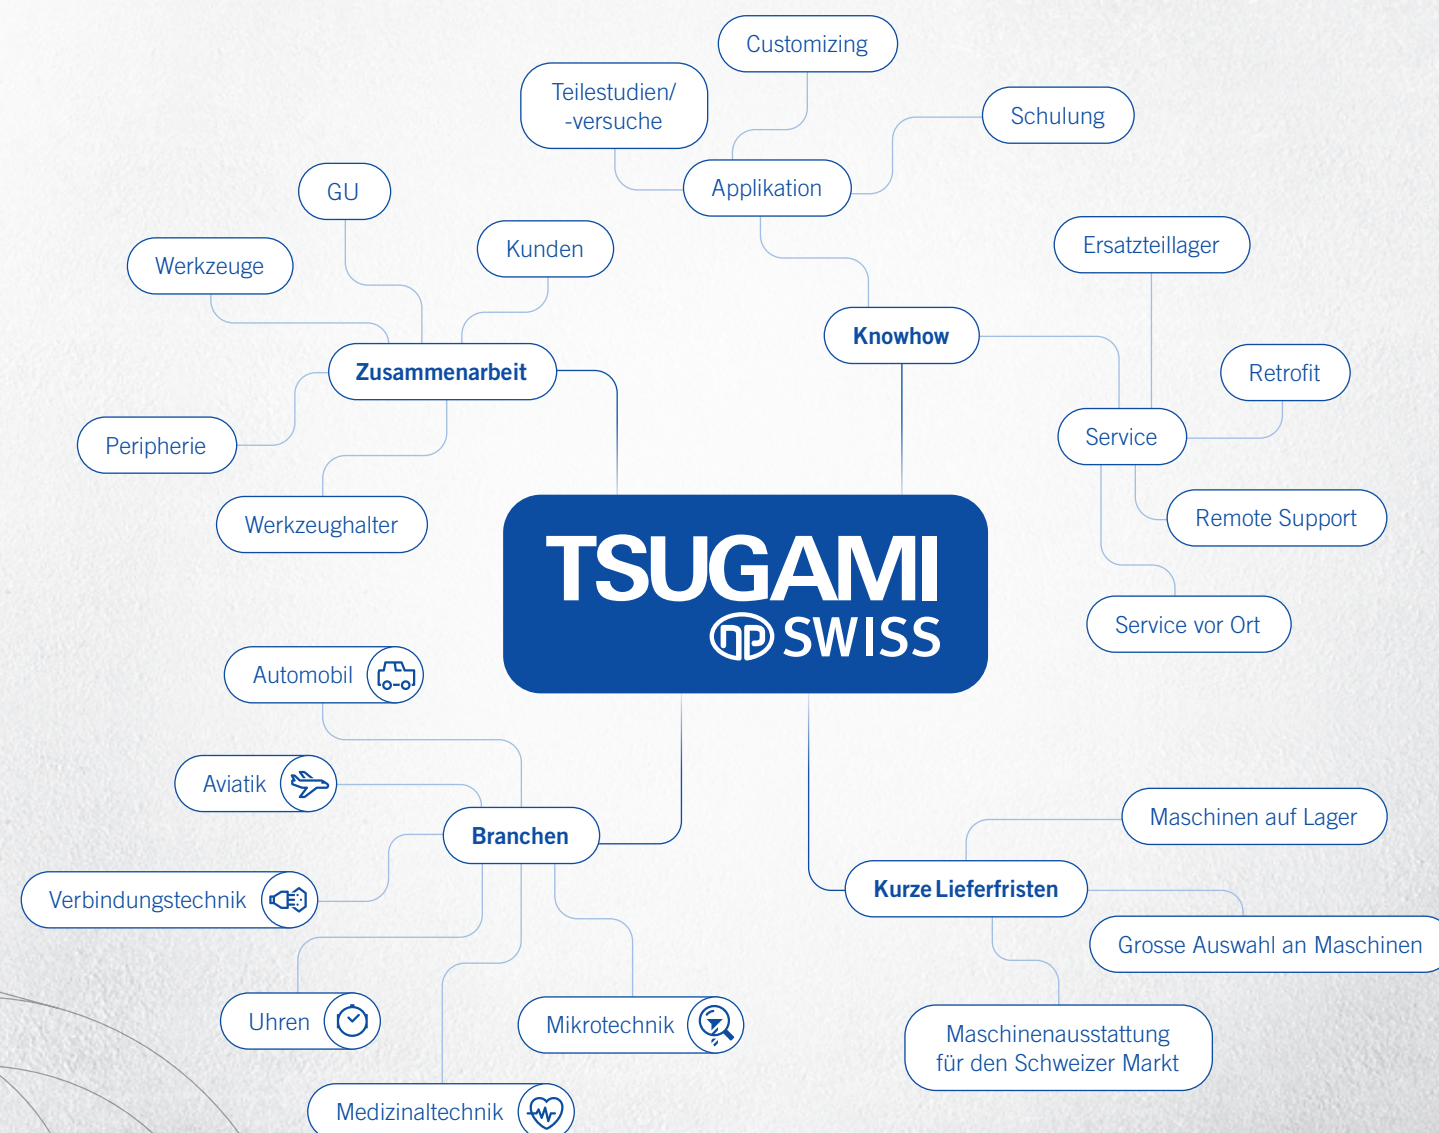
Customizing

Teilestudien/ -versuche

Schulung

Applikation

GU

Kunden

Werkzeuge

Ersatzteillager

Knowhow

Zusammenarbeit

Retrofit

Peripherie

Service

Werkzeughalter

Remote Support

TSUGAMI SWISS

Service vor Ort

Automobil

Aviatik

Maschinen auf Lager

Branchen

Kurze Lieferfristen

Verbindungstechnik

Grosse Auswahl an Maschinen

Uhren

Mikrotechnik

Maschinenausstattung für den Schweizer Markt

Medizinaltechnik